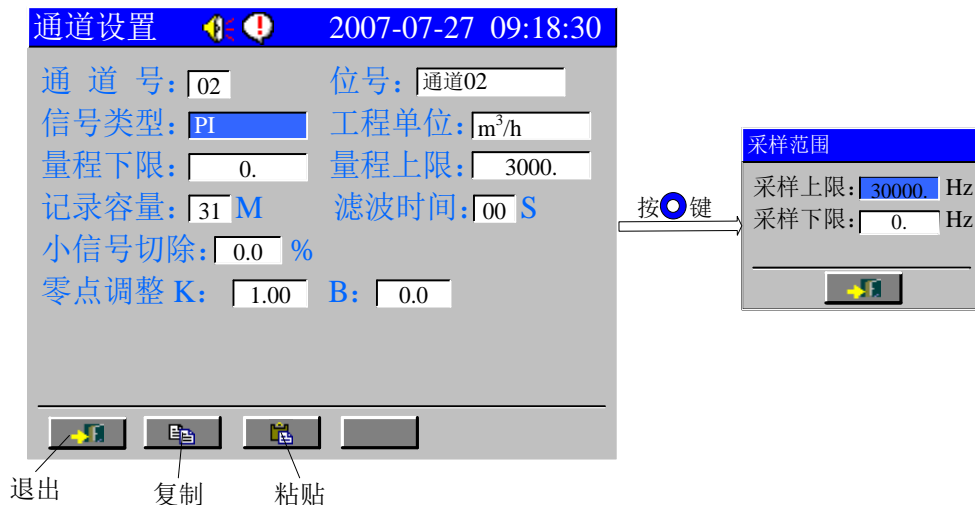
通道设置 2007-07-27 09:18:30

通 道 号：02 位号：通道02

信号类型：PI 工程单位：$m^3/h$

量程下限：0. 量程上限：3000.

记录容量：31 M 滤波时间：00 S

小信号切除：0.0 %

零点调整 K：1.00 B：0.0

退出 复制 粘贴

按 键

采样范围

采样上限：30000. Hz

采样下限：0. Hz